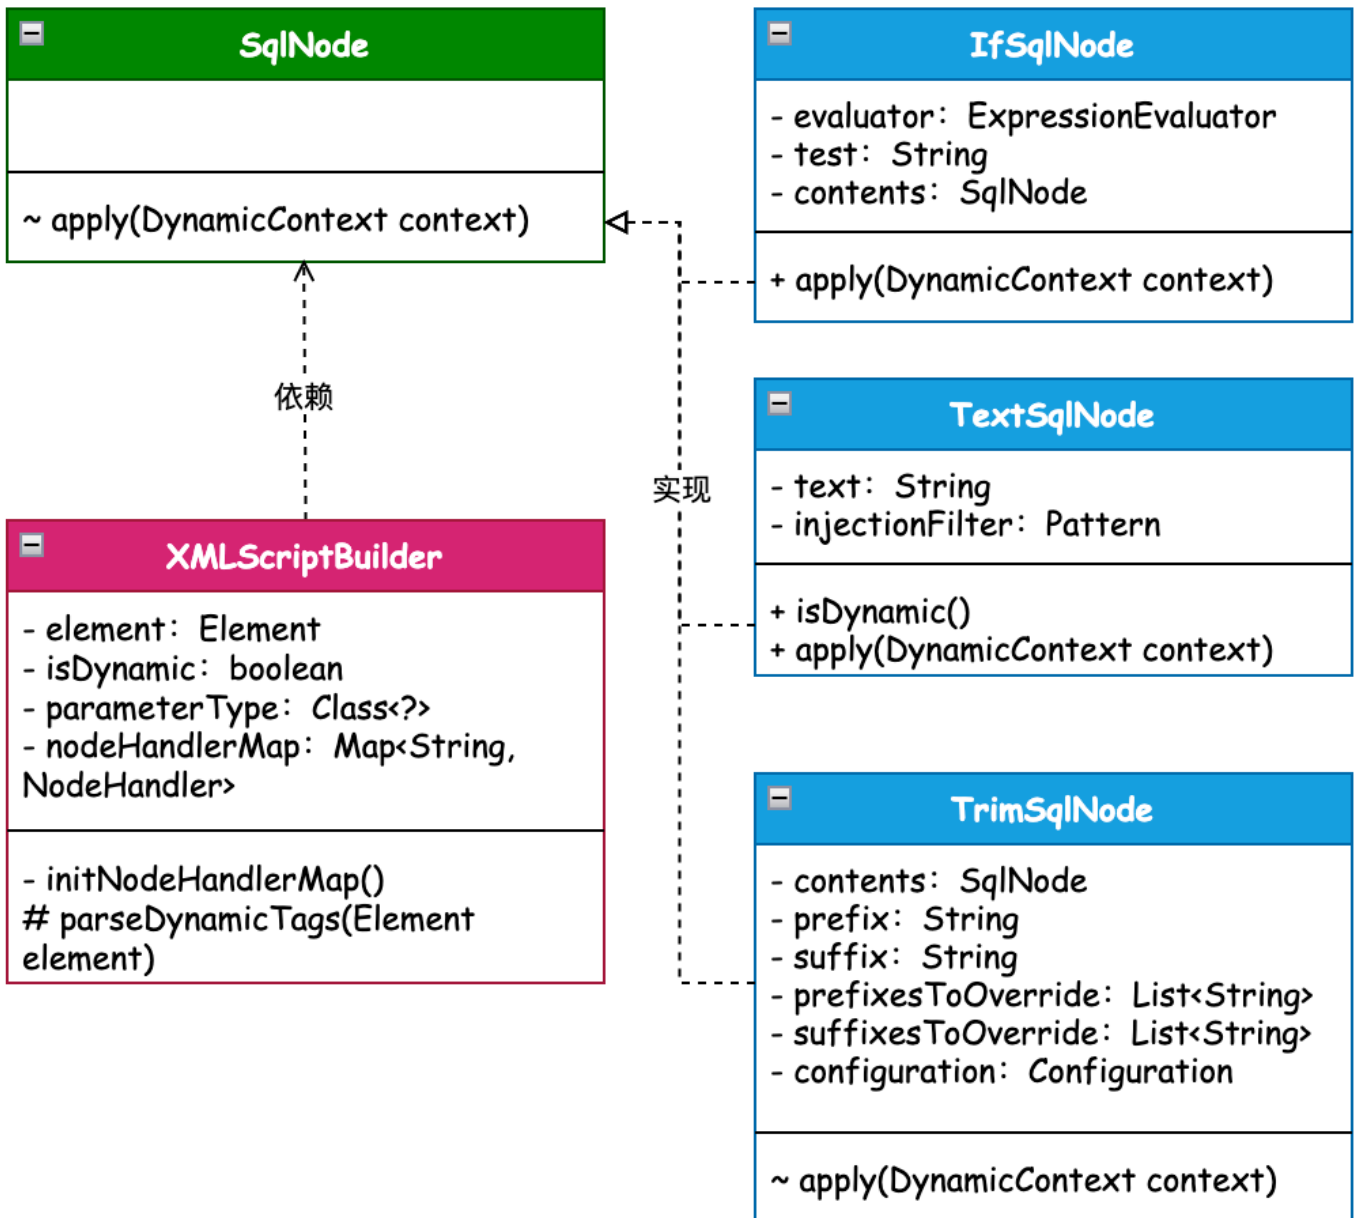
SqlNode

~ apply(DynamicContext context)

IfSqlNode

- evaluator: ExpressionEvaluator
- test: String
- contents: SqlNode

+ apply(DynamicContext context)

依赖

实现

TextSqlNode

- text: String
- injectionFilter: Pattern

+ isDynamic()
+ apply(DynamicContext context)

XMLScriptBuilder

- element: Element
- isDynamic: boolean
- parameterType: Class<?>
- nodeHandlerMap: Map<String, NodeHandler>

- initNodeHandlerMap()
# parseDynamicTags(Element element)

TrimSqlNode

- contents: SqlNode
- prefix: String
- suffix: String
- prefixesToOverride: List<String>
- suffixesToOverride: List<String>
- configuration: Configuration

~ apply(DynamicContext context)